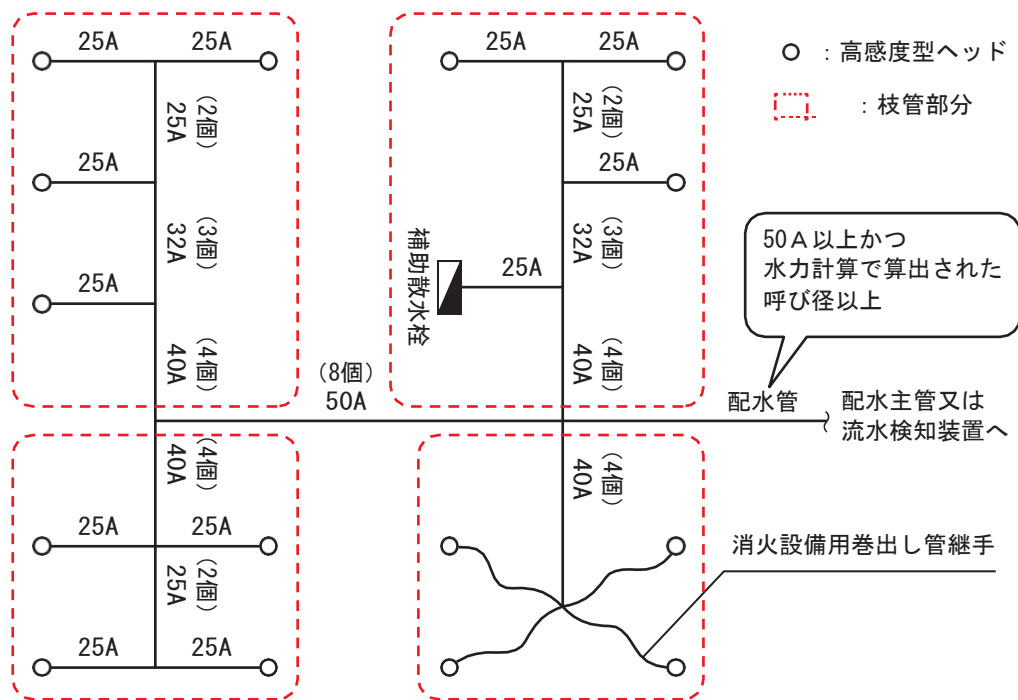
25A 25A
(2個)
25A
25A
(3個)
32A
25A
(4個)
40A

25A 25A
(2個)
25A
25A
(3個)
32A
補助散水栓
25A
(4個)
40A

○ ：高感度型ヘッド
：枝管部分

50A以上かつ
水力計算で算出された
呼び径以上

(8個)
50A
配水管
配水主管又は
流水検知装置へ

(4個)
40A
25A 25A
(2個)
25A
25A 25A

(4個)
40A
消火設備用巻出し管継手